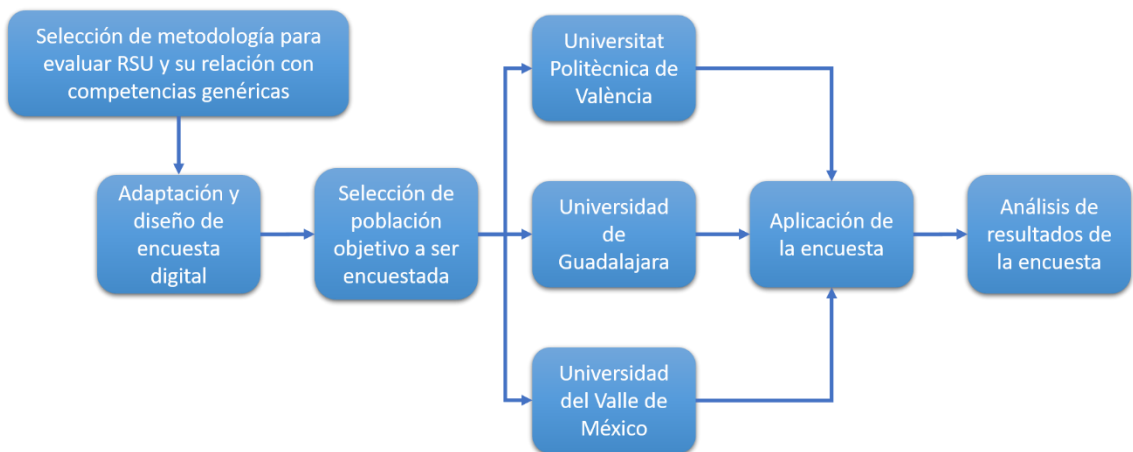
Selección de metodología para evaluar RSU y su relación con competencias genéricas

Adaptación y diseño de encuesta digital

Selección de población objetivo a ser encuestada

Universitat Politècnica de València

Universidad de Guadalajara

Universidad del Valle de México

Aplicación de la encuesta

Análisis de resultados de la encuesta